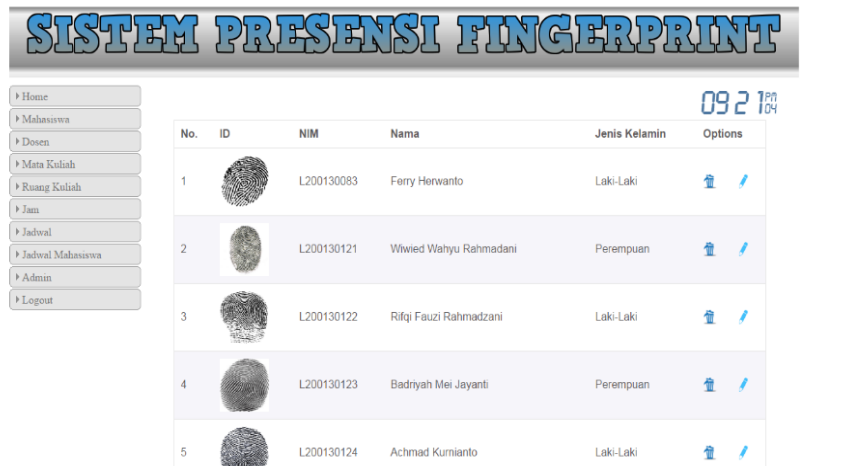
SISTEM PRESENSI FINGERPRINT

Home
Mahasiswa
Dosen
Mata Kuliah
Ruang Kuliah
Jam
Jadwal
Jadwal Mahasiswa
Admin
Logout

09 21 PM 04

| No. | ID | NIM | Nama | Jenis Kelamin | Options |
|---|---|---|---|---|---|
| 1 | | L200130083 | Ferry Herwanto | Laki-Laki | |
| 2 | | L200130121 | Wiwied Wahyu Rahmadani | Perempuan | |
| 3 | | L200130122 | Rifqi Fauzi Rahmadzani | Laki-Laki | |
| 4 | | L200130123 | Badriyah Mei Jayanti | Perempuan | |
| 5 | | L200130124 | Achmad Kurnianto | Laki-Laki | |